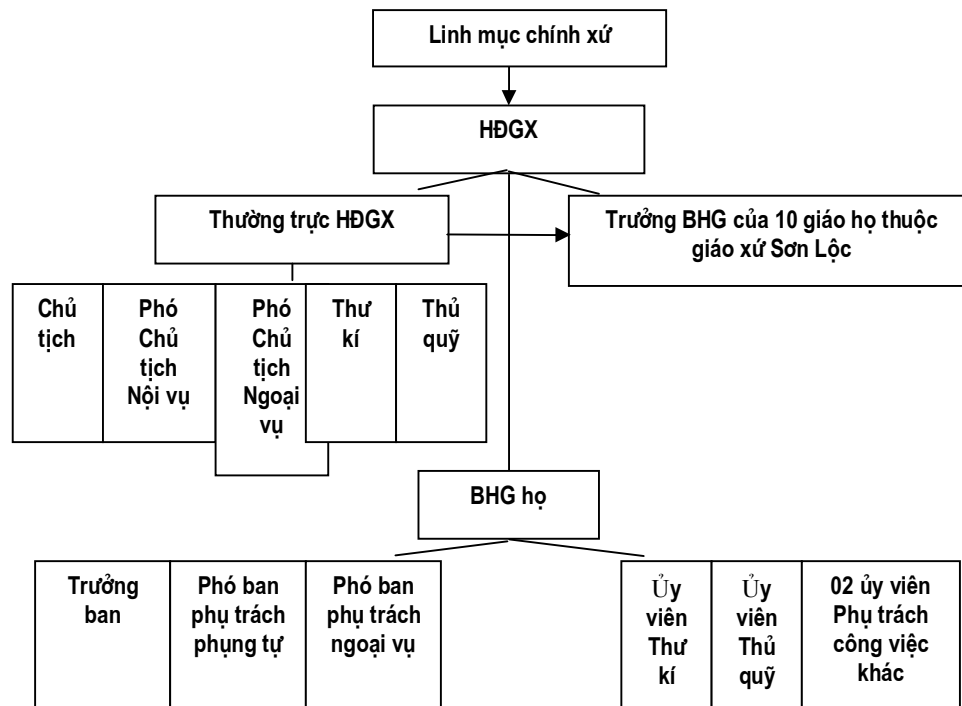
Linh mục chính xứ

HĐGX

Thường trực HĐGX

Trưởng BHG của 10 giáo họ thuộc giáo xứ Sơn Lộc

Chủ tịch

Phó Chủ tịch Nội vụ

Phó Chủ tịch Ngoại vụ

Thư kí

Thủ quỹ

BHG họ

Trưởng ban

Phó ban phụ trách phụng tự

Phó ban phụ trách ngoại vụ

Ủy viên Thư kí

Ủy viên Thủ quỹ

02 ủy viên Phụ trách công việc khác